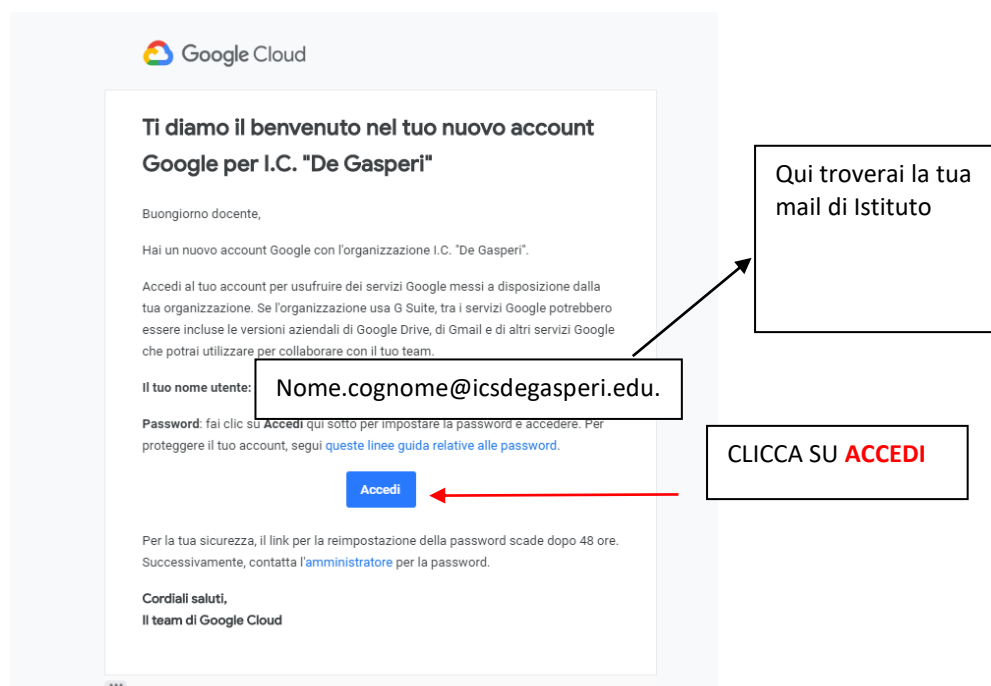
Google Cloud

Ti diamo il benvenuto nel tuo nuovo account Google per I.C. "De Gasperi"

Qui troverai la tua mail di Istituto

Buongiorno docente,

Hai un nuovo account Google con l'organizzazione I.C. "De Gasperi".

Accedi al tuo account per usufruire dei servizi Google messi a disposizione dalla tua organizzazione. Se l'organizzazione usa G Suite, tra i servizi Google potrebbero essere incluse le versioni aziendali di Google Drive, di Gmail e di altri servizi Google che potrai utilizzare per collaborare con il tuo team.

Il tuo nome utente: Nome.cognome@icsdegasperi.edu.

Password: fai clic su Accedi qui sotto per impostare la password e accedere. Per proteggere il tuo account, segui queste linee guida relative alle password.

CLICCA SU ACCEDI

Accedi

Per la tua sicurezza, il link per la reimpostazione della password scade dopo 48 ore. Successivamente, contatta l'amministratore per la password.

Cordiali saluti,
Il team di Google Cloud